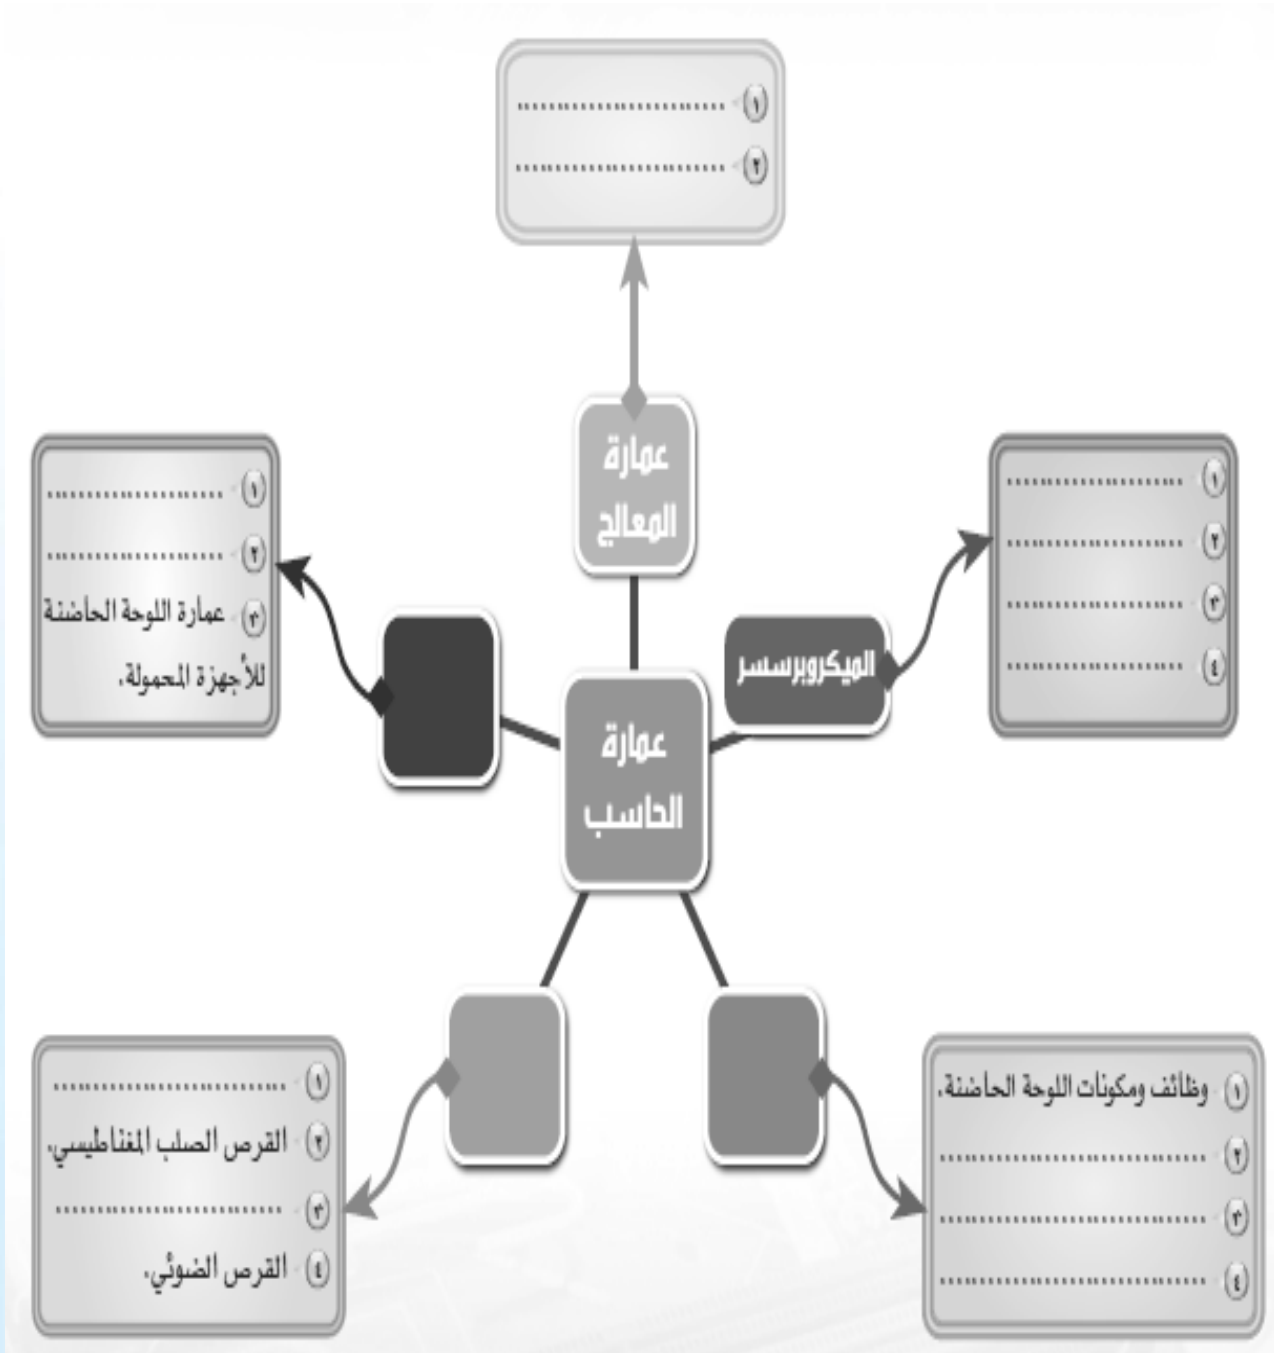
١ ..........................
٢ ..........................

عمارة المعالج

١ ..........................
٢ ..........................
٣ عمارة اللوحة الحاضنة للأجهزة المحمولة.

الميكروبرسسر

١ ..........................
٢ ..........................
٣ ..........................
٤ ..........................

عمارة الحاسب

١ ..........................
٢ القرص الصلب المغناطيسي.
٣ ..........................
٤ القرص الضوئي.

١ وظائف ومكونات اللوحة الحاضنة.
٢ ..........................
٣ ..........................
٤ ..........................